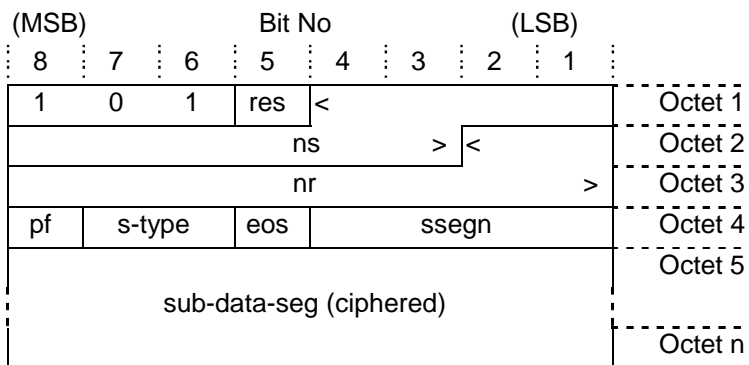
(MSB) Bit No (LSB)

| 8 | 7 | 6 | 5 | 4 | 3 | 2 | 1 | |
|---|---|---|---|---|---|---|---|---|
| 1 | 0 | 1 | res | < | | | | Octet 1 |
| | | | ns | | > | < | | Octet 2 |
| | | | nr | | | | > | Octet 3 |
| pf | s-type | | eos | ssegn | | | | Octet 4 |
| sub-data-seg (ciphered) | | | | | | | | Octet 5 |
| | | | | | | | | Octet n |